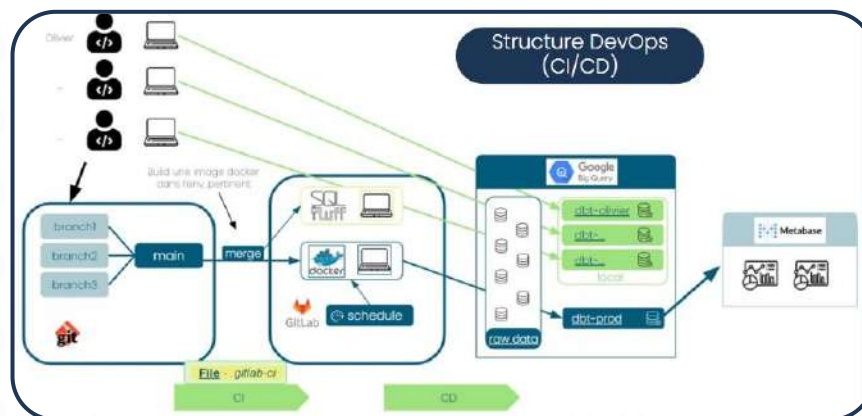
Structure DevOps (CI/CD)

Olivier

-

-

Build une image docker dans l'env pertinent

branch1

branch2

branch3

main

merge

git

SQL fluff

docker

GitLab

schedule

Google Big Query

dbt-olivier

dbt-

dbt-

local

raw data

dbt-prod

Metabase

File - gitlab-ci

CI

CD